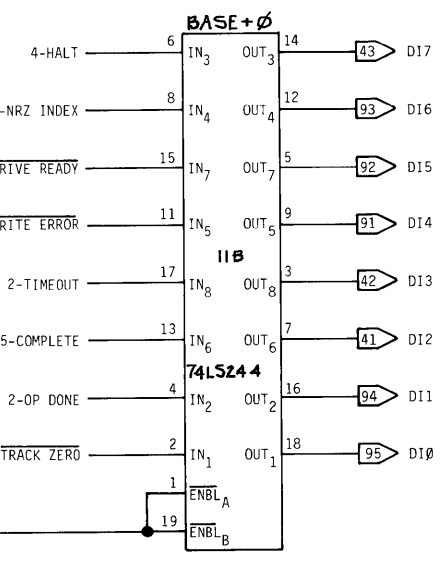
BASE + Ø

4-HALT 6 $IN_3$ $OUT_3$ 14 43 DI7

-NRZ INDEX 8 $IN_4$ $OUT_4$ 12 93 DI6

$\overline{\text{RIVE READY}}$ 15 $IN_7$ $OUT_7$ 5 92 DI5

$\overline{\text{RITE ERROR}}$ 11 $IN_5$ $OUT_5$ 9 91 DI4

11B

2-TIMEOUT 17 $IN_8$ $OUT_8$ 3 42 DI3

5-COMPLETE 13 $IN_6$ $OUT_6$ 7 41 DI2

74LS244

2-OP DONE 4 $IN_2$ $OUT_2$ 16 94 DI1

$\overline{\text{TRACK ZERO}}$ 2 $IN_1$ $OUT_1$ 18 95 DIØ

1 $\overline{ENBL}_A$

19 $\overline{ENBL}_B$